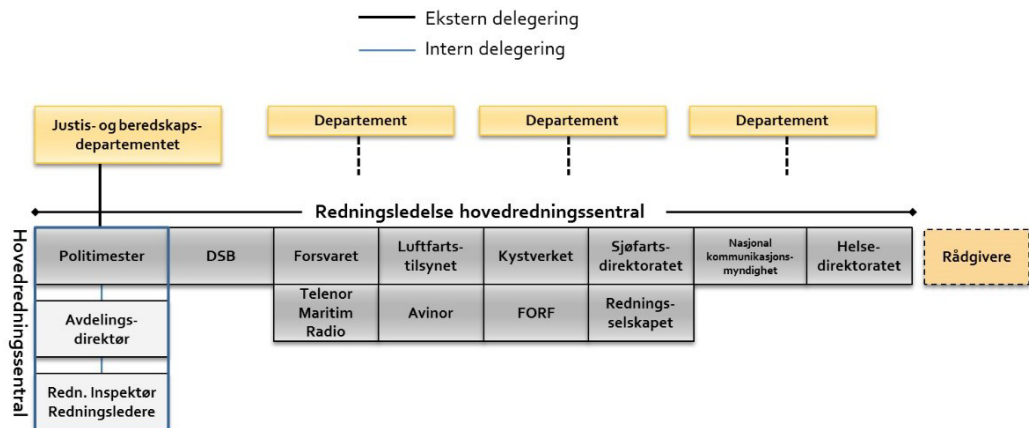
Ekstern delegering
Intern delegering

Justis- og beredskapsdepartementet

Departement

Departement

Departement

Redningsledelse hovedredningssentral

Hovedredningssentral

Politimester

DSB

Forsvaret

Luftfartstilsynet

Kystverket

Sjøfartsdirektoratet

Nasjonal kommunikasjonsmyndighet

Helsedirektoratet

Rådgivere

Telenor Maritim Radio

Avinor

FORF

Redningsselskapet

Avdelingsdirektør

Redn. Inspektør Redningsledere